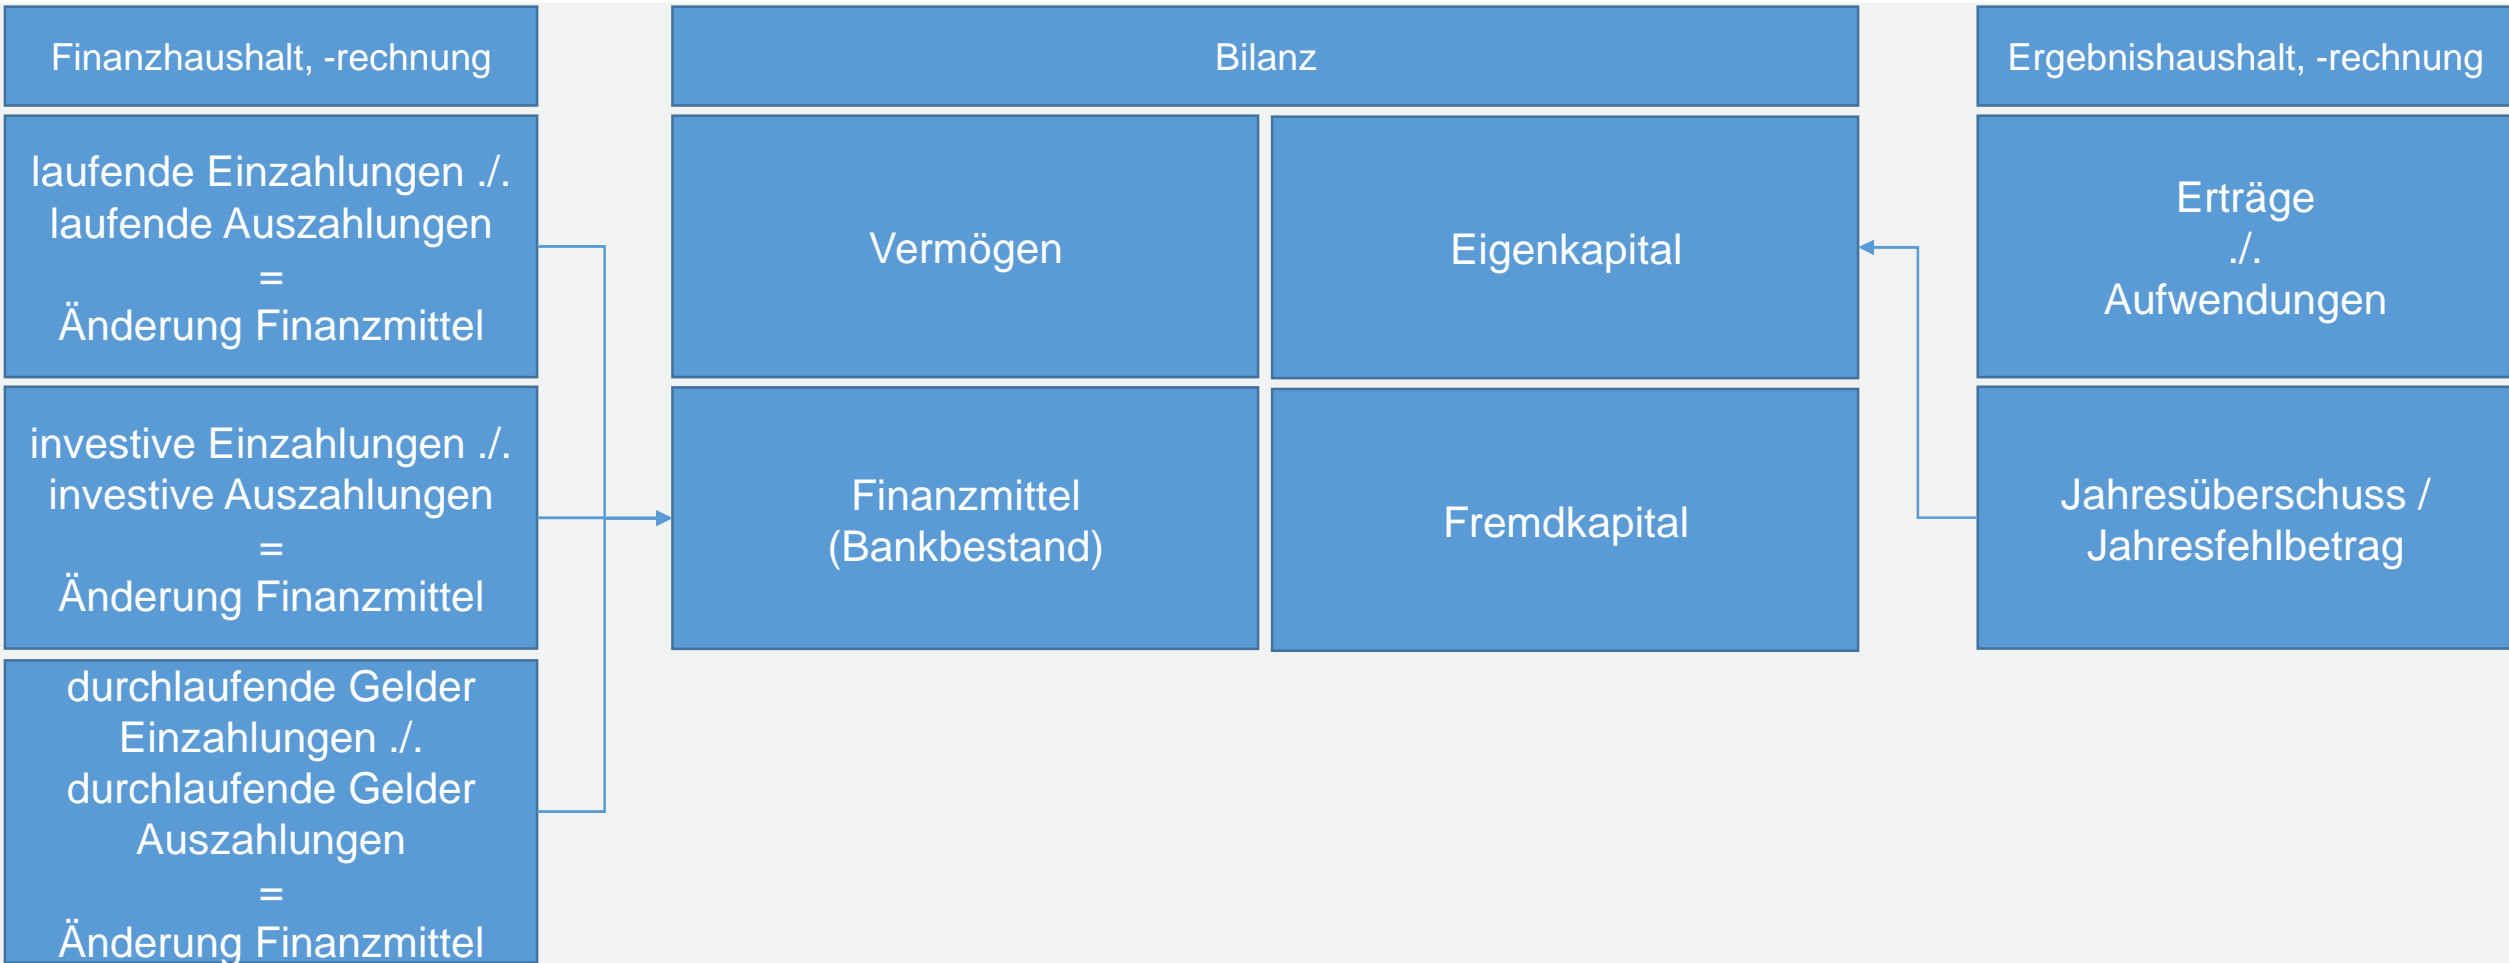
Finanzhaushalt, -rechnung

laufende Einzahlungen ./. laufende Auszahlungen
=
Änderung Finanzmittel

investive Einzahlungen ./. investive Auszahlungen
=
Änderung Finanzmittel

durchlaufende Gelder Einzahlungen ./. durchlaufende Gelder Auszahlungen
=
Änderung Finanzmittel

Bilanz

Vermögen

Eigenkapital

Finanzmittel (Bankbestand)

Fremdkapital

Ergebnishaushalt, -rechnung

Erträge
./.
Aufwendungen

Jahresüberschuss / Jahresfehlbetrag